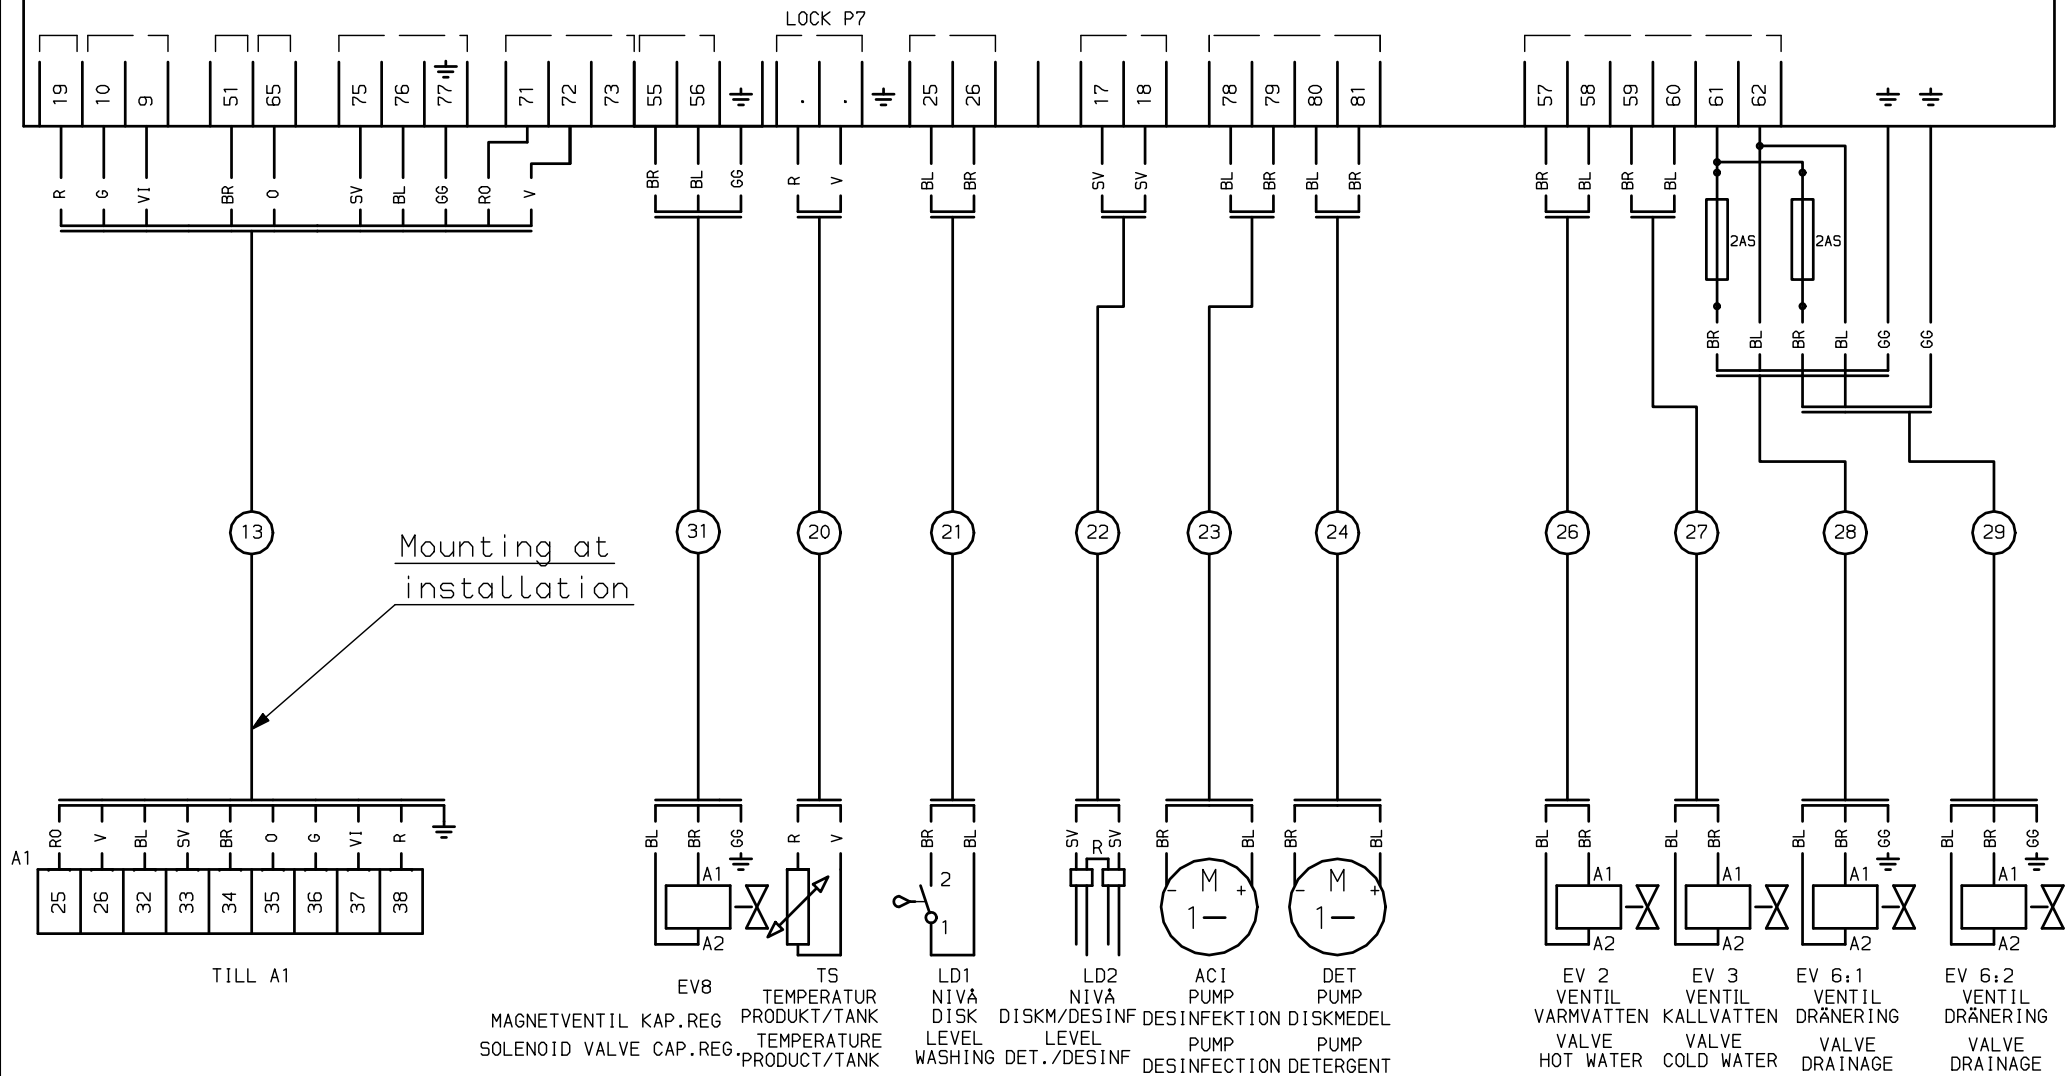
LOCK P7

19 10 9 51 65 75 76 77 71 72 73 55 56 . . 25 26 17 18 78 79 80 81 57 58 59 60 61 62

R G VI BR O SV BL GG RO V BR BL GG R V BL BR SV SV BL BR BL BR BR BL BR BL

2AS 2AS

BR BL BR BL GG GG

13 31 20 21 22 23 24 26 27 28 29

Mounting at installation

A1 RO V BL SV BR O G VI R

| 25 | 26 | 32 | 33 | 34 | 35 | 36 | 37 | 38 |
|---|---|---|---|---|---|---|---|---|

TILL A1

BL BR GG A1 A2
EV8
MAGNETVENTIL KAP.REG
SOLENOID VALVE CAP.REG.

R V
TS
TEMPERATUR PRODUKT/TANK
TEMPERATURE PRODUCT/TANK

BR BL 2 1
LD1
NIVÅ
DISK
LEVEL
WASHING

SV R SV
LD2
NIVÅ
DISKM/DESINF
LEVEL
DET./DESINF

BR BL M 1— - +
ACI
PUMP
DESINFEKTION
PUMP
DESINFECTION

BR BL M 1— - +
DET
PUMP
DISKMEDEL
PUMP
DETERGENT

BL BR A1 A2
EV 2
VENTIL
VARMVATTEN
VALVE
HOT WATER

BL BR A1 A2
EV 3
VENTIL
KALLVATTEN
VALVE
COLD WATER

BL BR GG A1 A2
EV 6:1
VENTIL
DRÄNERING
VALVE
DRAINAGE

BL BR GG A1 A2
EV 6:2
VENTIL
DRÄNERING
VALVE
DRAINAGE